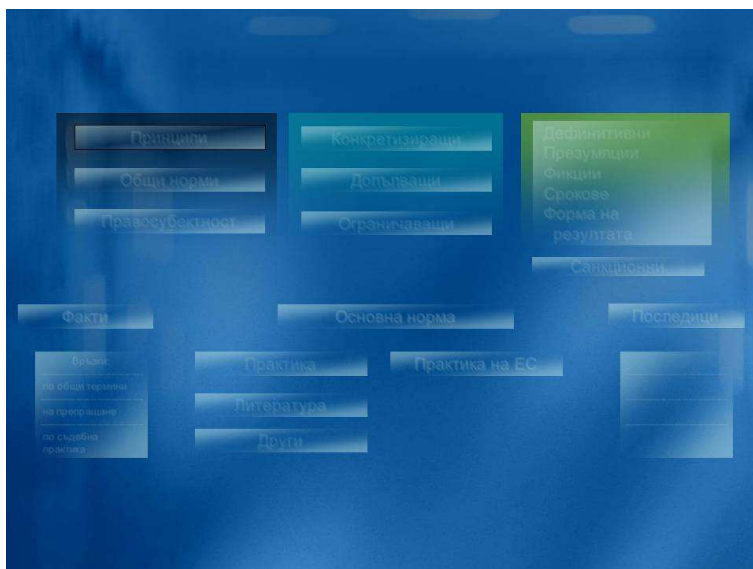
Принципи
Общи норми
Правосубектност

Конкретизиращи
Допълващи
Ограничаващи

Дефинитивни
Презумпции
Фикции
Срокове
Форма на резултата

Санкционни

Факти
Основна норма
Последици

Връзки:
по общи термини
на препращане
по съдебна практика

Практика
Литература
Други

Практика на ЕС